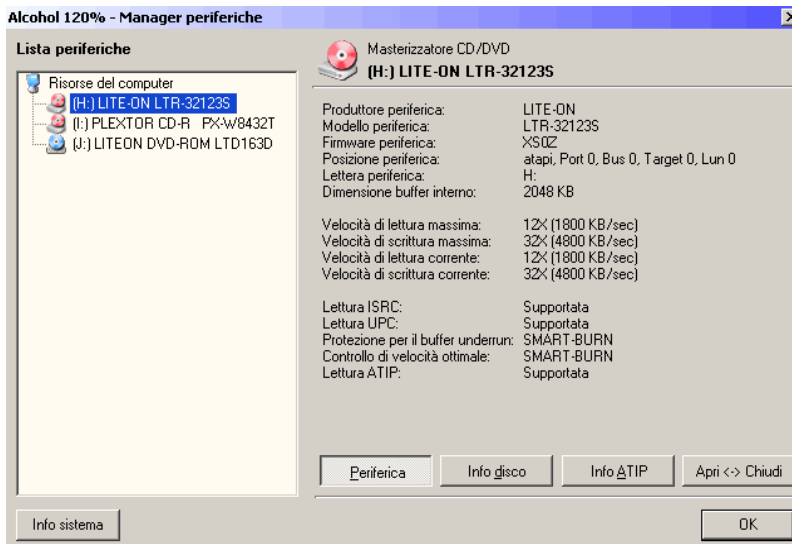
Alcohol 120% - Manager periferiche

Lista periferiche

Risorse del computer
(H:) LITE-ON LTR-32123S
(I:) PLEXTOR CD-R PX-W8432T
(J:) LITEON DVD-ROM LTD163D

Masterizzatore CD/DVD
(H:) LITE-ON LTR-32123S

| | |
|---|---|
| Produttore periferica: | LITE-ON |
| Modello periferica: | LTR-32123S |
| Firmware periferica: | XS0Z |
| Posizione periferica: | atapi, Port 0, Bus 0, Target 0, Lun 0 |
| Lettera periferica: | H: |
| Dimensione buffer interno: | 2048 KB |
| Velocità di lettura massima: | 12X (1800 KB/sec) |
| Velocità di scrittura massima: | 32X (4800 KB/sec) |
| Velocità di lettura corrente: | 12X (1800 KB/sec) |
| Velocità di scrittura corrente: | 32X (4800 KB/sec) |
| Lettura ISRC: | Supportata |
| Lettura UPC: | Supportata |
| Protezione per il buffer underrun: | SMART-BURN |
| Controllo di velocità ottimale: | SMART-BURN |
| Lettura ATIP: | Supportata |

Periferica
Info disco
Info ATIP
Apri <-> Chiudi

Info sistema
OK